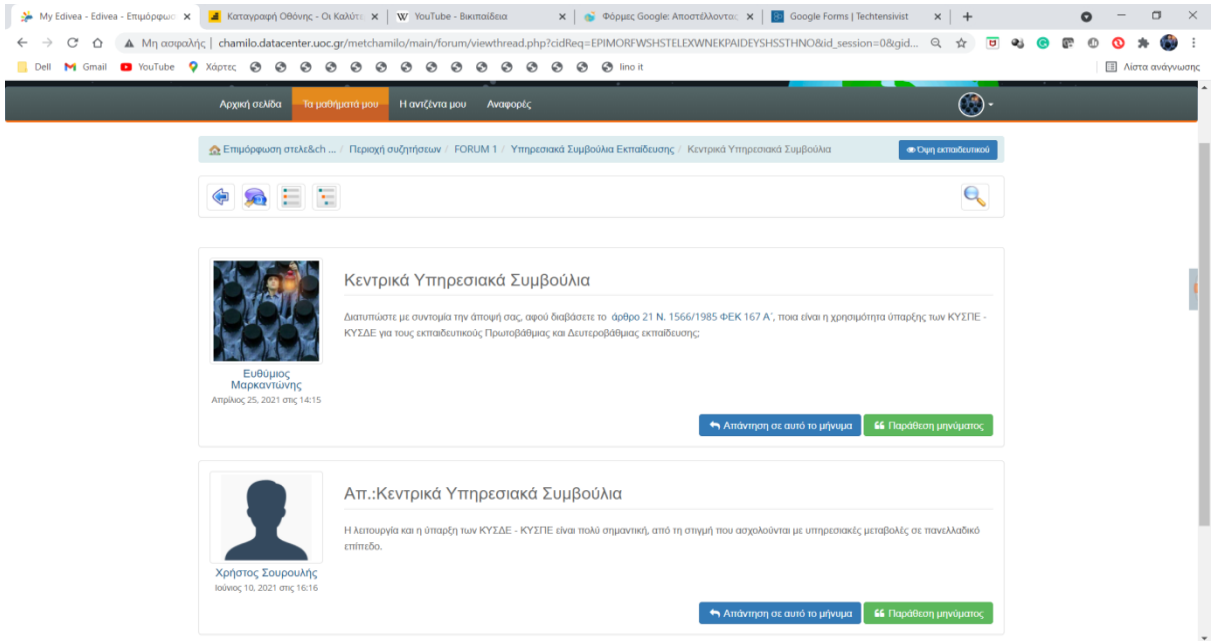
My Edivea - Edivea - Επιμόρφωσ × | Καταγραφή Οθόνης - Οι Καλύτε × | YouTube - Βικιπαίδεια × | Φόρμες Google: Αποστέλλοντας × | Google Forms | Techtensivist × | +

Μη ασφαλής | chamilo.datacenter.uoc.gr/metchamilo/main/forum/viewthread.php?cidReq=EPIMORFWSHSTELEXWNEKPAIDEYSHSSTHNO&id_session=0&gid...

Dell Gmail YouTube Χάρτες lino it | Λίστα ανάγνωσης

Αρχική σελίδα | Τα μαθήματά μου | Η ατζέντα μου | Αναφορές

Επιμόρφωση στελε&ch ... / Περιοχή συζητήσεων / FORUM 1 / Υπηρεσιακά Συμβούλια Εκπαίδευσης / Κεντρικά Υπηρεσιακά Συμβούλια

Όψη εκπαιδευτικού

Κεντρικά Υπηρεσιακά Συμβούλια

Διατυπώστε με συντομία την άποψή σας, αφού διαβάσετε το άρθρο 21 Ν. 1566/1985 ΦΕΚ 167 Α', ποια είναι η χρησιμότητα ύπαρξης των ΚΥΣΠΕ - ΚΥΣΔΕ για τους εκπαιδευτικούς Πρωτοβάθμιας και Δευτεροβάθμιας εκπαίδευσης;

Ευθύμιος Μαρκαντώνης
Απρίλιος 25, 2021 στις 14:15

Απάντηση σε αυτό το μήνυμα | Παράθεση μηνύματος

Απ.:Κεντρικά Υπηρεσιακά Συμβούλια

Η λειτουργία και η ύπαρξη των ΚΥΣΔΕ - ΚΥΣΠΕ είναι πολύ σημαντική, από τη στιγμή που ασχολούνται με υπηρεσιακές μεταβολές σε πανελλαδικό επίπεδο.

Χρήστος Σουρουλής
Ιούνιος 10, 2021 στις 16:16

Απάντηση σε αυτό το μήνυμα | Παράθεση μηνύματος